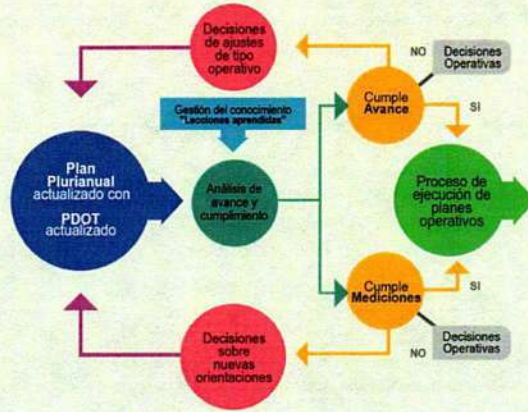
Decisiones de ajustes de tipo operativo

NO

Decisiones Operativas

Gestión del conocimiento "Lecciones aprendidas"

Cumple Avance

SI

Plan Plurianual actualizado con PDOT actualizado

Análisis de avance y cumplimiento

Proceso de ejecución de planes operativos

Cumple Mediciones

SI

Decisiones sobre nuevas orientaciones

NO

Decisiones Operativas